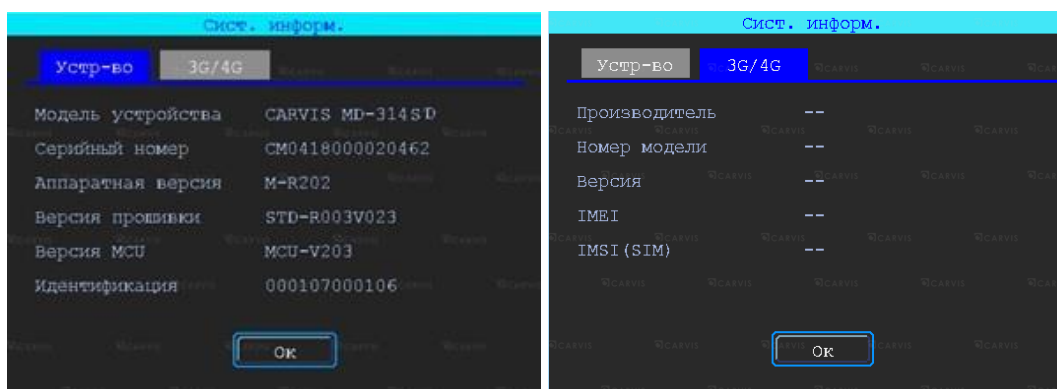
Сист. информ.

Устр-во 3G/4G

Модель устройства CARVIS MD-314SD
Серийный номер CM0418000020462
Аппаратная версия M-R202
Версия прошивки STD-R003V023
Версия MCU MCU-V203
Идентификация 000107000106

Ок

Сист. информ.

Устр-во 3G/4G

Производитель --
Номер модели --
Версия --
IMEI --
IMSI(SIM) --

Ок